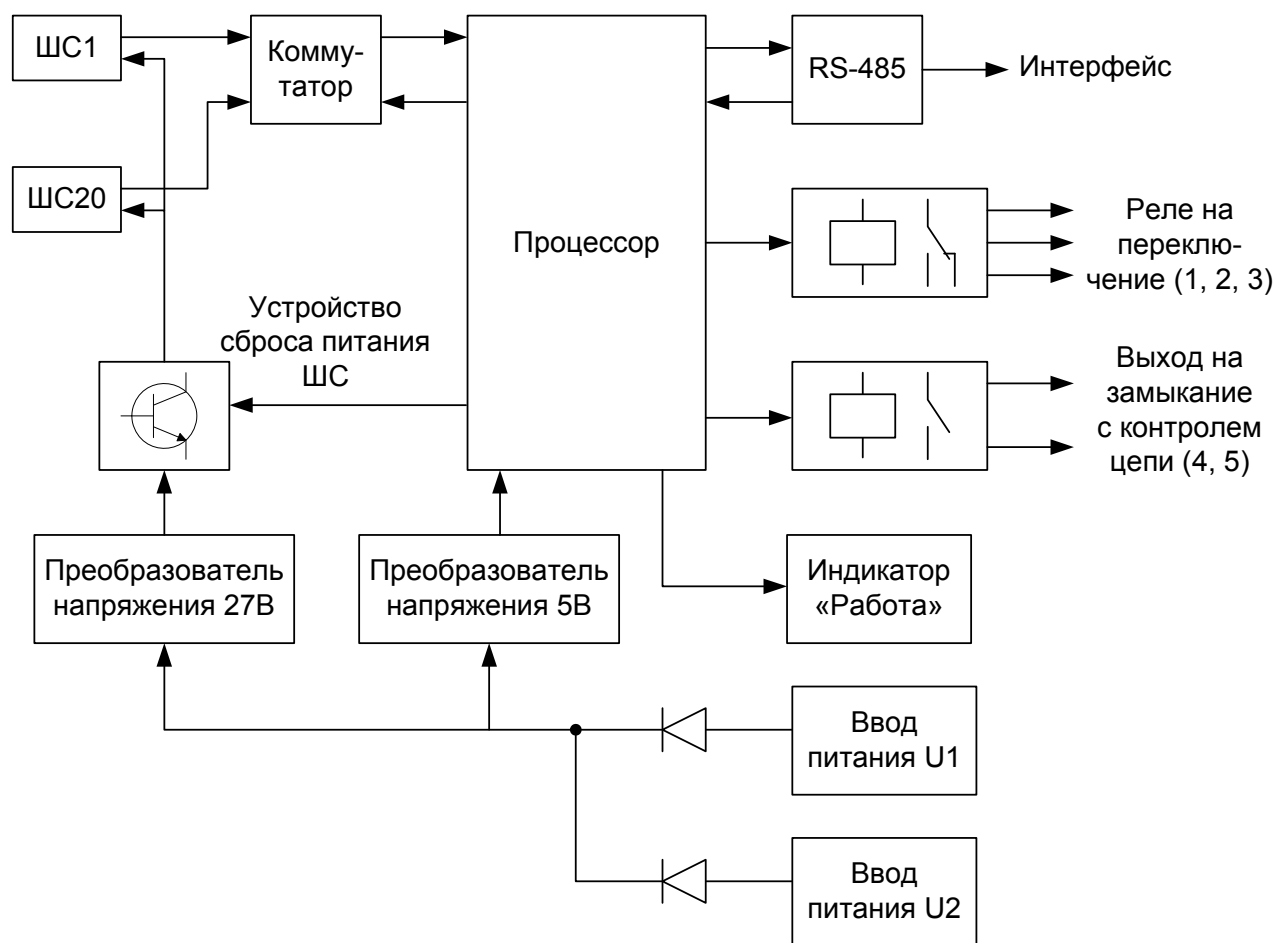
ШС1

Коммутатор

RS-485

Интерфейс

ШС20

Процессор

Реле на переключение (1, 2, 3)

Устройство сброса питания ШС

Выход на замыкание с контролем цепи (4, 5)

Преобразователь напряжения 27В

Преобразователь напряжения 5В

Индикатор «Работа»

Ввод питания U1

Ввод питания U2